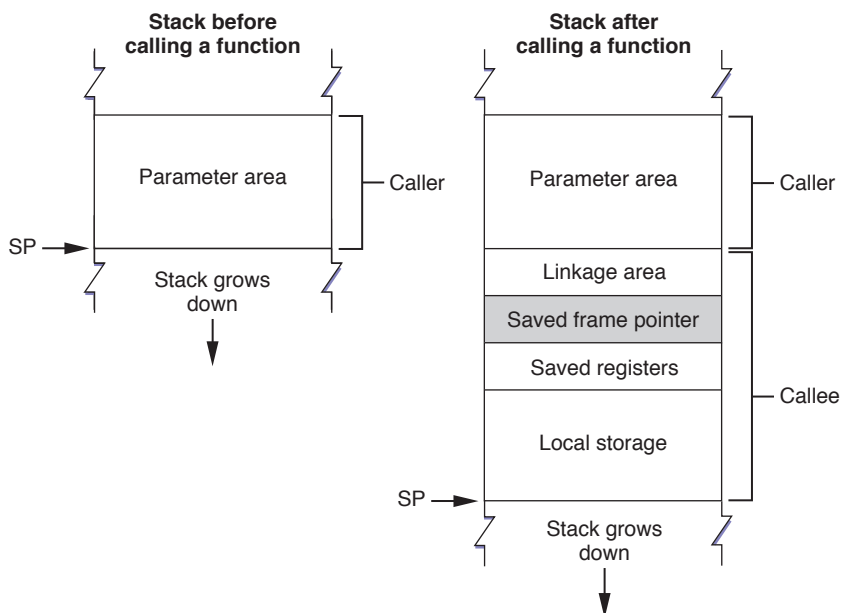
Stack before calling a function

Parameter area

Caller

SP

Stack grows down

Stack after calling a function

Parameter area

Caller

Linkage area

Saved frame pointer

Saved registers

Callee

Local storage

SP

Stack grows down